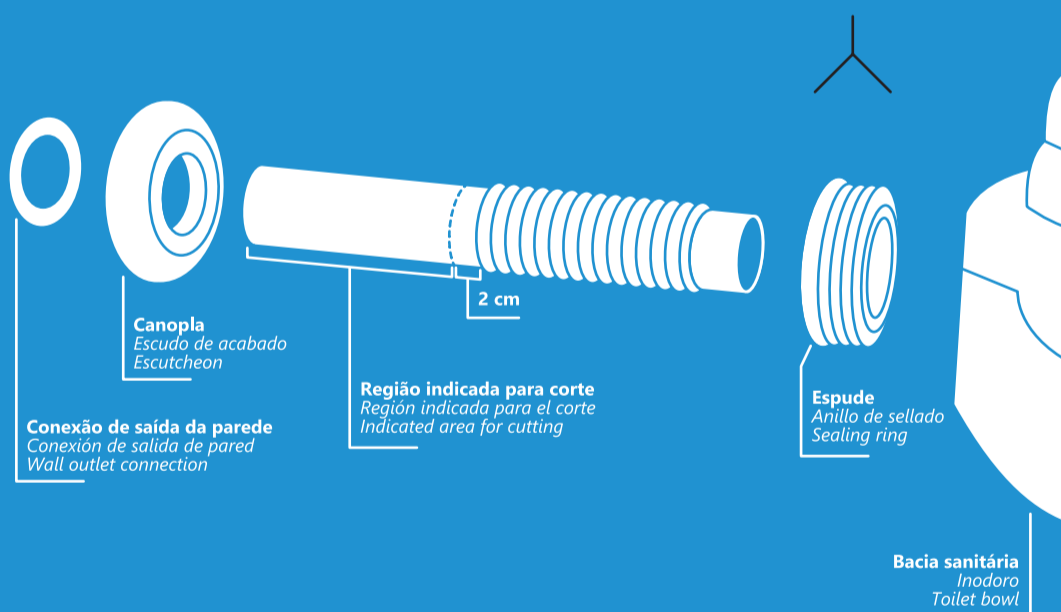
2 cm

Canopla
Escudo de acabado
Escutcheon

Conexão de saída da parede
Conexión de salida de pared
Wall outlet connection

Região indicada para corte
Región indicada para el corte
Indicated area for cutting

Espude
Anillo de sellado
Sealing ring

Bacia sanitária
Inodoro
Toilet bowl